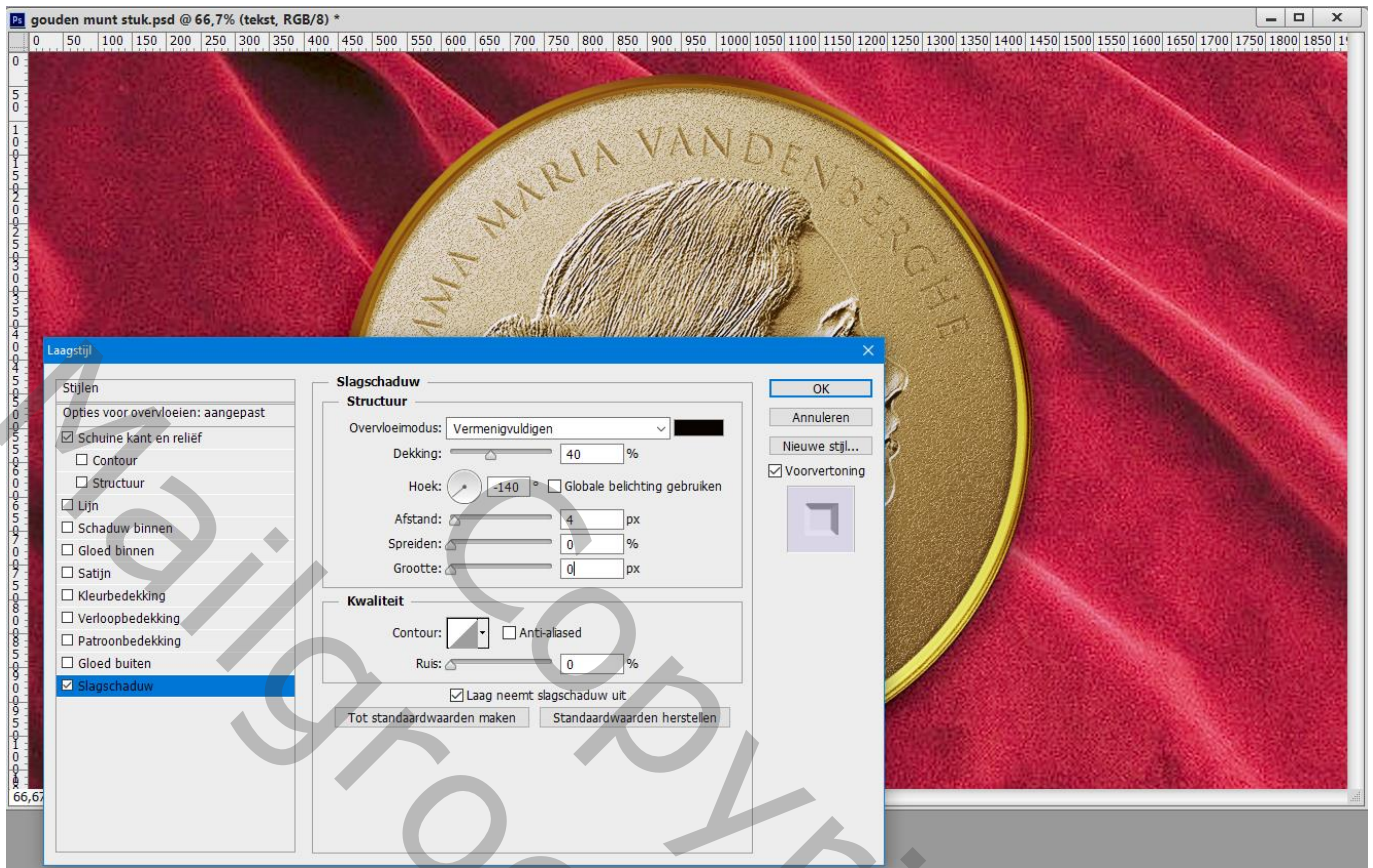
Ps gouden munt stuk.psd @ 66,7% (tekst, RGB/8) *

0 50 100 150 200 250 300 350 400 450 500 550 600 650 700 750 800 850 900 950 1000 1050 1100 1150 1200 1250 1300 1350 1400 1450 1500 1550 1600 1650 1700 1750 1800 1850

MMA MARIA VANDENBERGHE

Laagstijl

Stijlen
Opties voor overvloeien: aangepast
☑ Schuine kant en reliëf
☐ Contour
☐ Structuur
☐ Lijn
☐ Schaduw binnen
☐ Gloed binnen
☐ Satijn
☐ Kleurbedekking
☐ Verloopbedekking
☐ Patroonbedekking
☐ Gloed buiten
☑ Slagschaduw

Slagschaduw
Structuur
Overvloeimodus: Vermenigvuldigen
Dekking: 40 %
Hoek: -140 ° ☐ Globale belichting gebruiken
Afstand: 4 px
Spreiden: 0 %
Grootte: 0 px

Kwaliteit
Contour: ☐ Anti-aliased
Ruis: 0 %

☑ Laag neemt slagschaduw uit
Tot standaardwaarden maken
Standaardwaarden herstellen

OK
Annuleren
Nieuwe stijl...
☑ Voorvertoning

66,67

Mailgroup Copyright